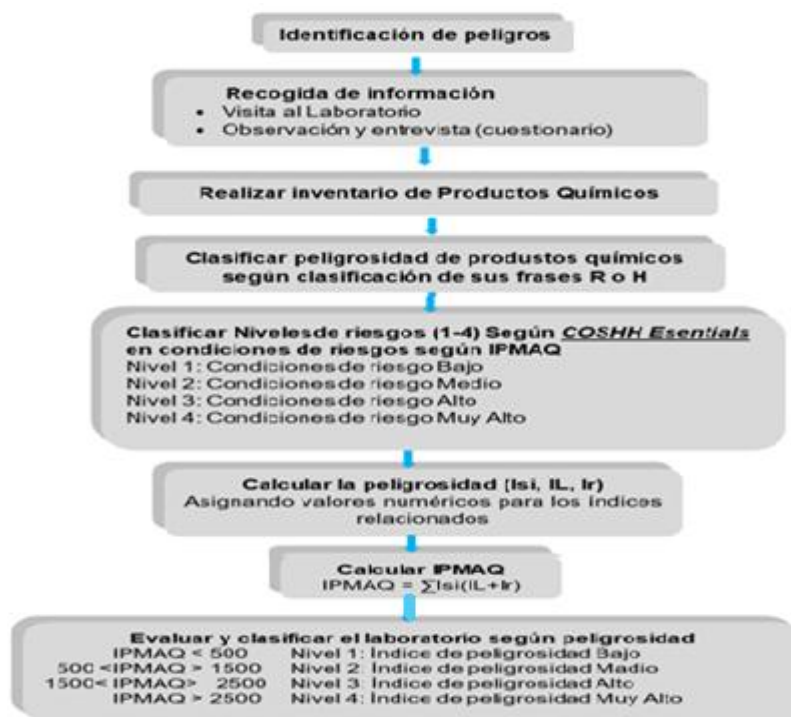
Identificación de peligros

Recogida de información
• Visita al Laboratorio
• Observación y entrevista (cuestionario)

Realizar inventario de Productos Químicos

Clasificar peligrosidad de produstos químicos según clasificación de sus frases R o H

Clasificar Nivelesde riesgos (1-4) Según *COSHH Esentials* en condiciones de riesgos según IPMAQ
Nivel 1: Condicionesde riesgo Bajo
Nivel 2: Condicionesde riesgo Medio
Nivel 3: Condicionesde riesgo Alto
Nivel 4: Condicionesde riesgo Muy Alto

Calcular la peligrosidad (Isi, IL, Ir)
Asignando valores numéricos para los índices relacionados

Calcular IPMAQ
IPMAQ = $\sum$Isi(IL+Ir)

Evaluar y clasificar el laboratorio según peligrosidad
IPMAQ < 500 Nivel 1: Índice de peligrosidad Bajo
500 <IPMAQ > 1500 Nivel 2: Índice de peligrosidad Madio
1500< IPMAQ> 2500 Nivel 3: Índice de peligrosidad Alto
IPMAQ > 2500 Nivel 4: Índice de peligrosidad Muy Alto